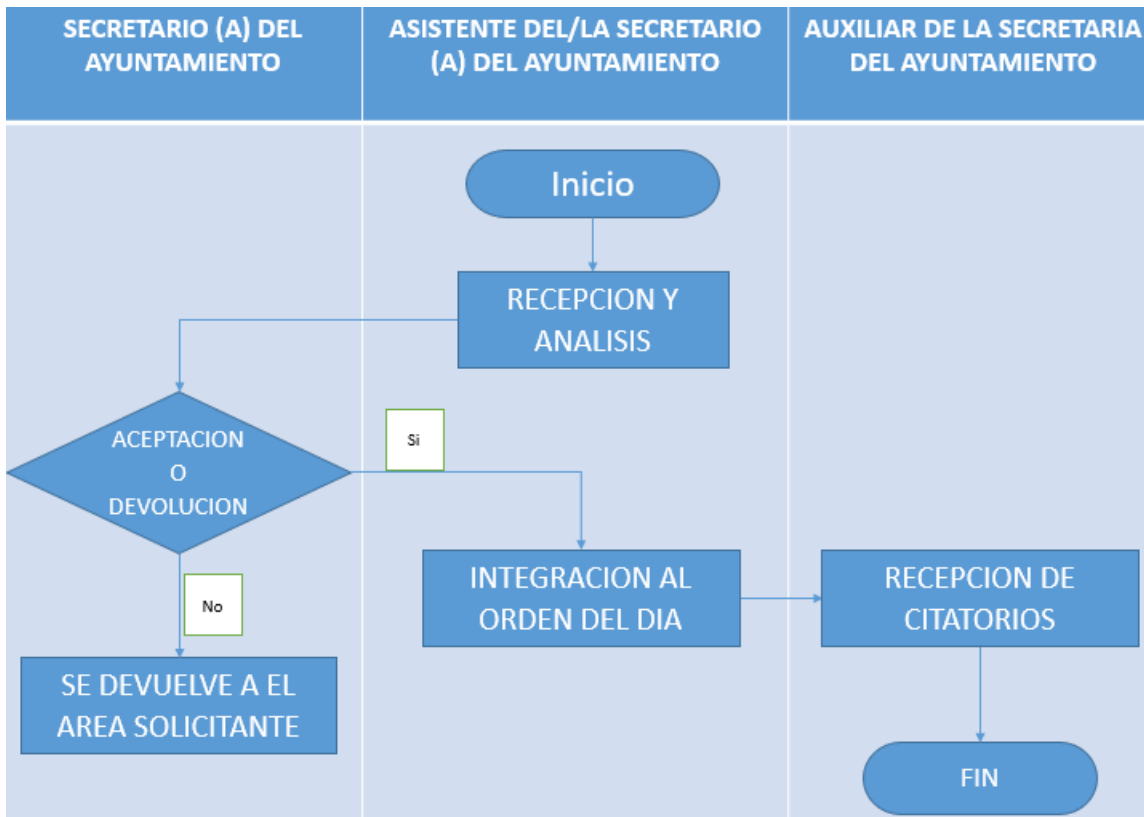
SECRETARIO (A) DEL AYUNTAMIENTO

ASISTENTE DEL/LA SECRETARIO (A) DEL AYUNTAMIENTO

AUXILIAR DE LA SECRETARIA DEL AYUNTAMIENTO

Inicio

RECEPCION Y ANALISIS

ACEPTACION O DEVOLUCION

Si

No

SE DEVUELVE A EL AREA SOLICITANTE

INTEGRACION AL ORDEN DEL DIA

RECEPCION DE CITATORIOS

FIN